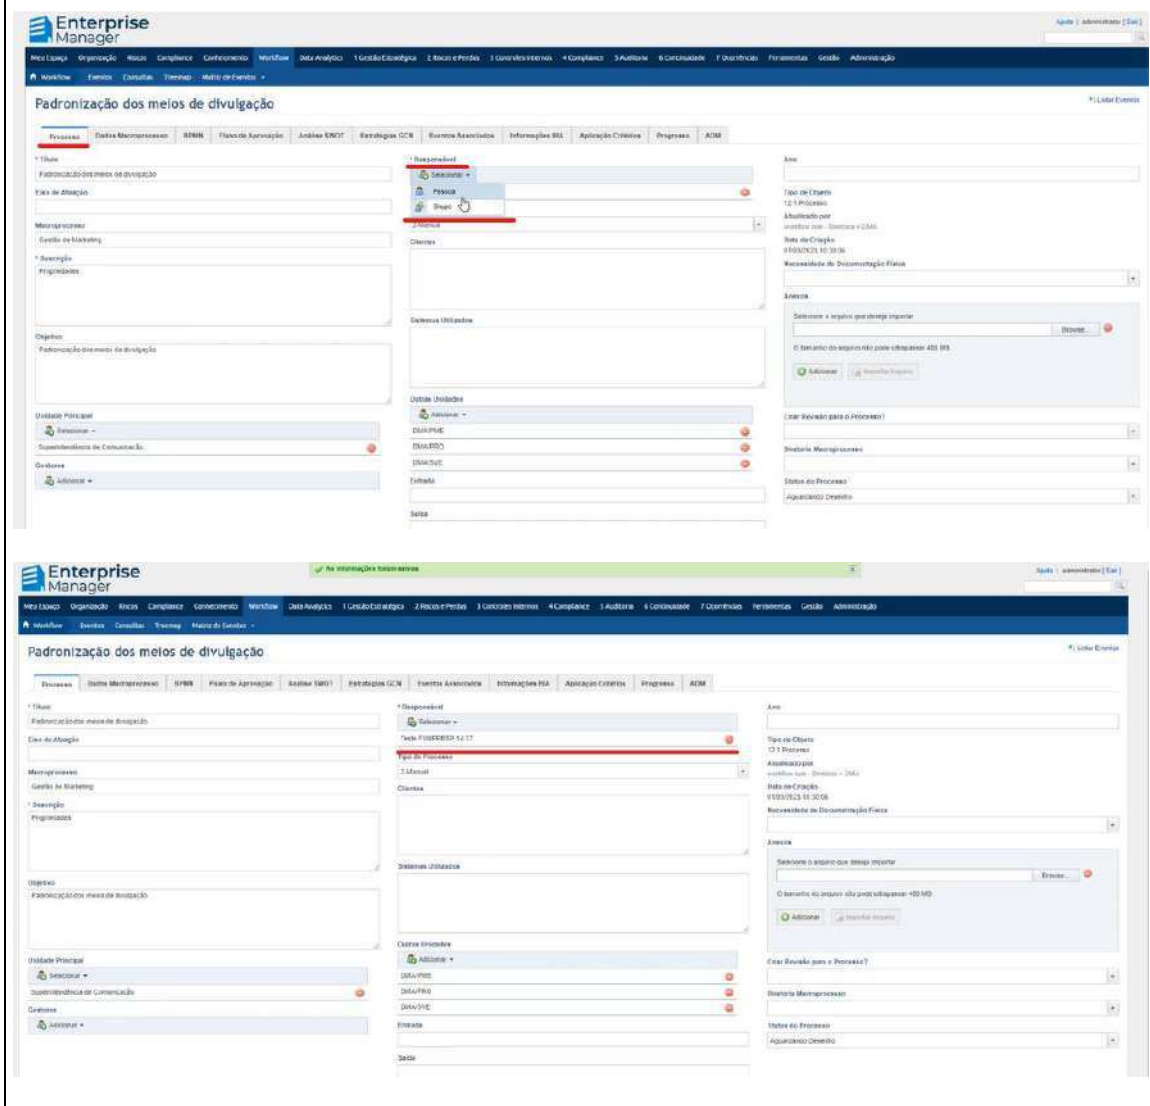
Enterprise Manager

Ajuda | administrador [Sair]

Meu Espaço Organização Riscos Compliance Conhecimento Workflow Data Analytics 1 Gestão Estratégica 2 Riscos e Perdas 3 Controles Internos 4 Compliance 5 Auditoria 6 Continuidade 7 Ocorrências Ferramentas Gestão Administração

Workflow Eventos Consultas Treemap Matriz de Eventos

Padronização dos meios de divulgação

Listar Eventos

Processo | Dados Macroprocesso | BPMN | Fluxo de Aprovação | Análise SWOT | Estratégias GCN | Eventos Associados | Informações BIA | Aplicação Critérios | Progresso | ACM

* Título
Padronização dos meios de divulgação
Eixo de Atuação
Macroprocesso
Gestão de Marketing
* Descrição
Propriedades
Objetivo
Padronização dos meios de divulgação
Unidade Principal
Selecionar
Superintendência de Comunicação
Gestores
Adicionar

* Responsável
Selecionar
Pessoa
Grupo
2-Manual
Clientes
Sistemas Utilizados
Outras Unidades
Adicionar
DMA/PME
DMA/PRO
DMA/SVE
Entrada
Saída

Ano
Tipo de Objeto
12.1 Processo
Atualizado por
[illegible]
Data de Criação
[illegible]
Necessidade de Documentação Física
Anexos
Selecione o arquivo que deseja importar
Browse...
O tamanho do arquivo não pode ultrapassar 400 MB
Adicionar
Importar Arquivo
Criar Revisão para o Processo?
Diretoria Macroprocesso
Status do Processo
Aguardando Desenho

Enterprise Manager

As informações foram salvas

Ajuda | administrador [Sair]

Meu Espaço Organização Riscos Compliance Conhecimento Workflow Data Analytics 1 Gestão Estratégica 2 Riscos e Perdas 3 Controles Internos 4 Compliance 5 Auditoria 6 Continuidade 7 Ocorrências Ferramentas Gestão Administração

Workflow Eventos Consultas Treemap Matriz de Eventos

Padronização dos meios de divulgação

Listar Eventos

Processo | Dados Macroprocesso | BPMN | Fluxo de Aprovação | Análise SWOT | Estratégias GCN | Eventos Associados | Informações BIA | Aplicação Critérios | Progresso | ACM

* Título
Padronização dos meios de divulgação
Eixo de Atuação
Macroprocesso
Gestão de Marketing
* Descrição
Propriedades
Objetivo
Padronização dos meios de divulgação
Unidade Principal
Selecionar
Superintendência de Comunicação
Gestores
Adicionar

* Responsável
Selecionar
Teste FUNERPER 12.17
Tipo de Processo
2-Manual
Clientes
Sistemas Utilizados
Outras Unidades
Adicionar
DMA/PME
DMA/PRO
DMA/SVE
Entrada
Saída

Ano
Tipo de Objeto
12.1 Processo
Atualizado por
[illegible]
Data de Criação
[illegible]
Necessidade de Documentação Física
Anexos
Selecione o arquivo que deseja importar
Browse...
O tamanho do arquivo não pode ultrapassar 400 MB
Adicionar
Importar Arquivo
Criar Revisão para o Processo?
Diretoria Macroprocesso
Status do Processo
Aguardando Desenho